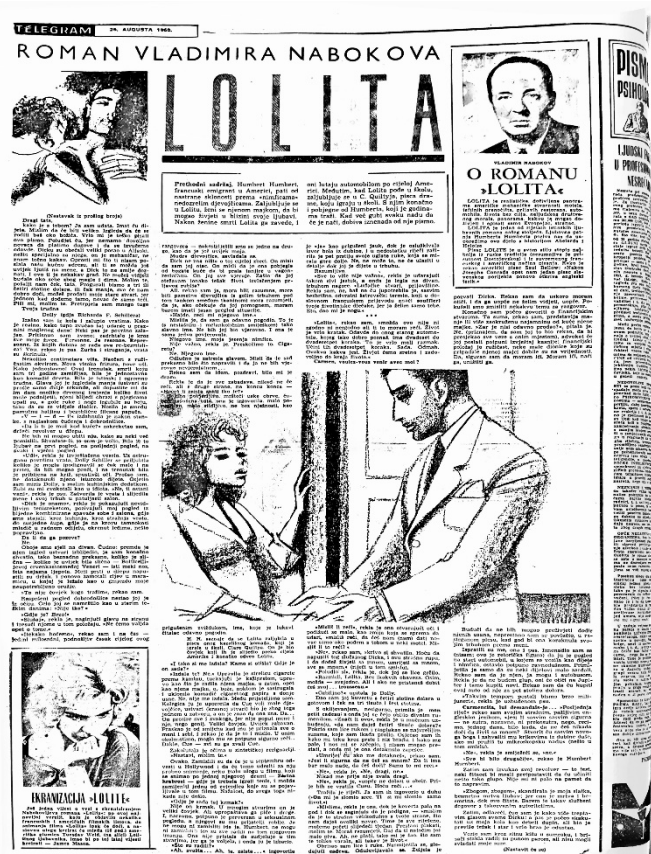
TELEGRAM 26. AUGUSTA 1960.

ROMAN VLADIMIRA NABOKOVA

LOLITA

(Nastavak iz prošlog broja)

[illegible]

Prethodni sadržaj. Humbert Humbert, francuski emigrant u Americi, pati od nastrane sklonosti prema »nimfama« nedoraslim djevojčicama. Zaljubljuje se u Loliti, kćeri se njenom majkom, da bi mogao biti u blizini svoje ljubavi. Nakon smrti Lolitine majke, on s Lolitom putuje automobilom po cijeloj Americi. Međutim, kad Lolita pobjegne s čovjekom u kojeg je zaljubljena, Humbert ga ubija i prolazi se Humbertu, kojemu je onda suđeno. Kad ved gubi svaku nadu da će je naći, dobiva iznenada od nje pismo.

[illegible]

VLADIMIR NABOKOV

O ROMANU »LOLITA«

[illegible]

EKRANIZACIJA »LOLITE«

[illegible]

PISMO PSIHOL

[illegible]

(Nastavit će se)